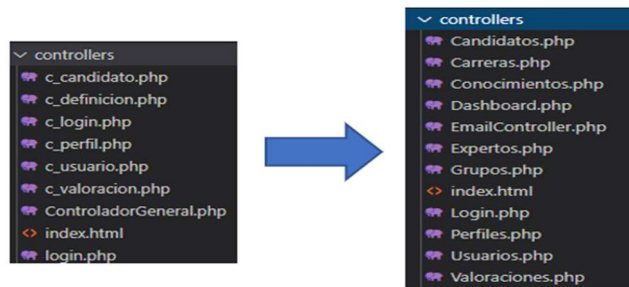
controllers
c_candidato.php
c_definicion.php
c_login.php
c_perfil.php
c_usuario.php
c_valoracion.php
ControladorGeneral.php
index.html
login.php

controllers
Candidatos.php
Carreras.php
Conocimientos.php
Dashboard.php
EmailController.php
Expertos.php
Grupos.php
index.html
Login.php
Perfiles.php
Usuarios.php
Valoraciones.php